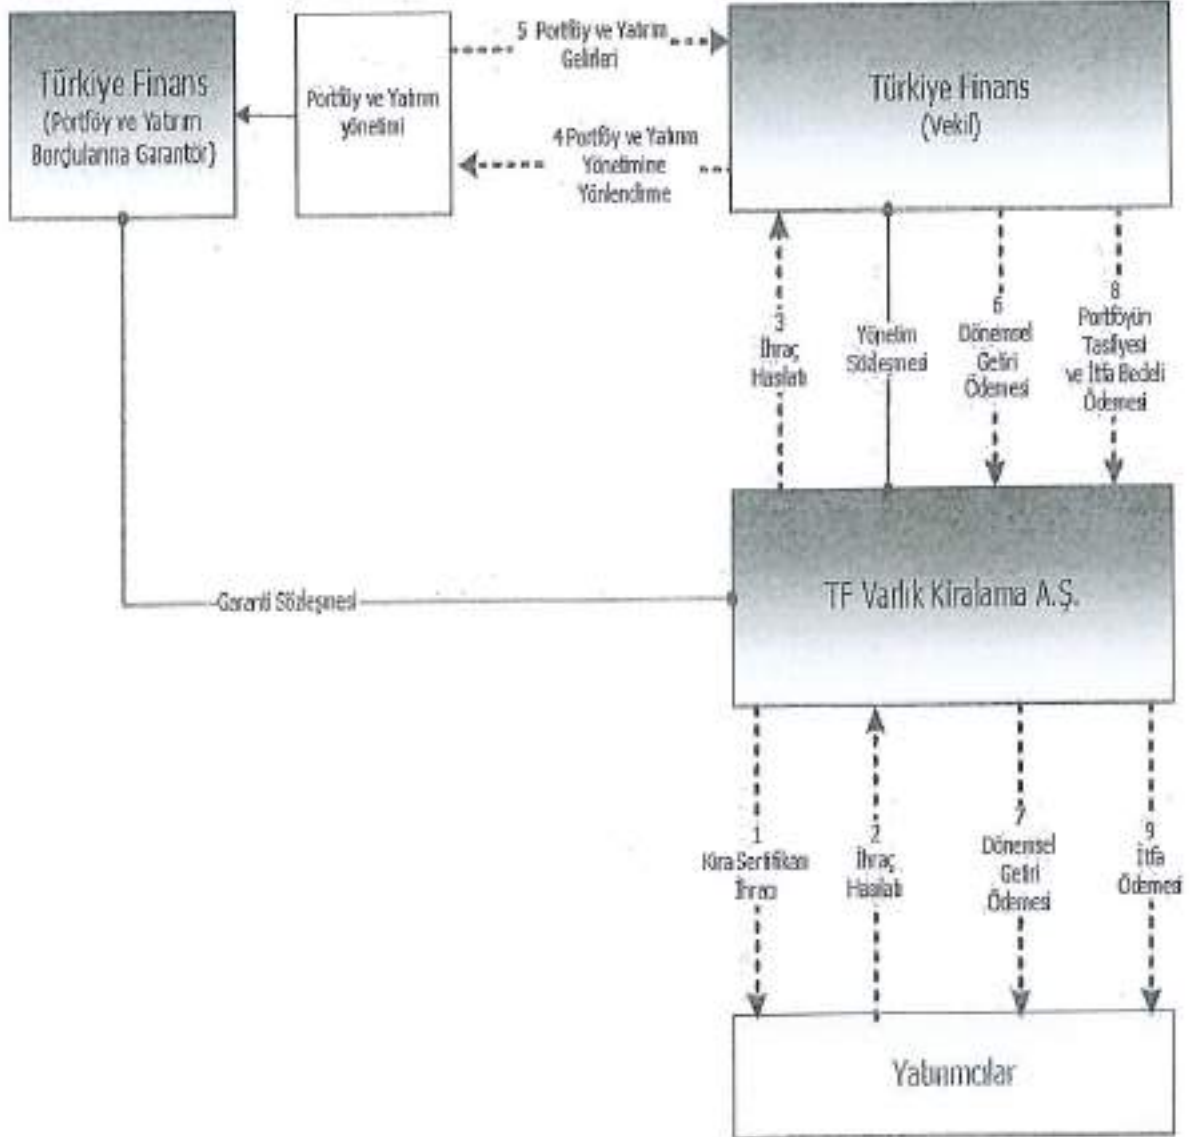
Türkiye Finans
(Portföy ve Yatırım Borçularına Garantör)

Portföy ve Yatırım yönetimi

5 Portföy ve Yatırım Gelirleri

Türkiye Finans
(Vekil)

4 Portföy ve Yatırım Yönetimine Yönlendirme

3
İhraç Hasılatı

Yönetim Sözleşmesi

6
Dönemsel Getiri Ödemesi

8
Portföyün Tasfiyesi ve İtfa Bedeli Ödemesi

Garanti Sözleşmesi

TF Varlık Kiralama A.Ş.

1
Kira Sertifikası İhracı

2
İhraç Hasılatı

7
Dönemsel Getiri Ödemesi

9
İtfa Ödemesi

Yatırımcılar